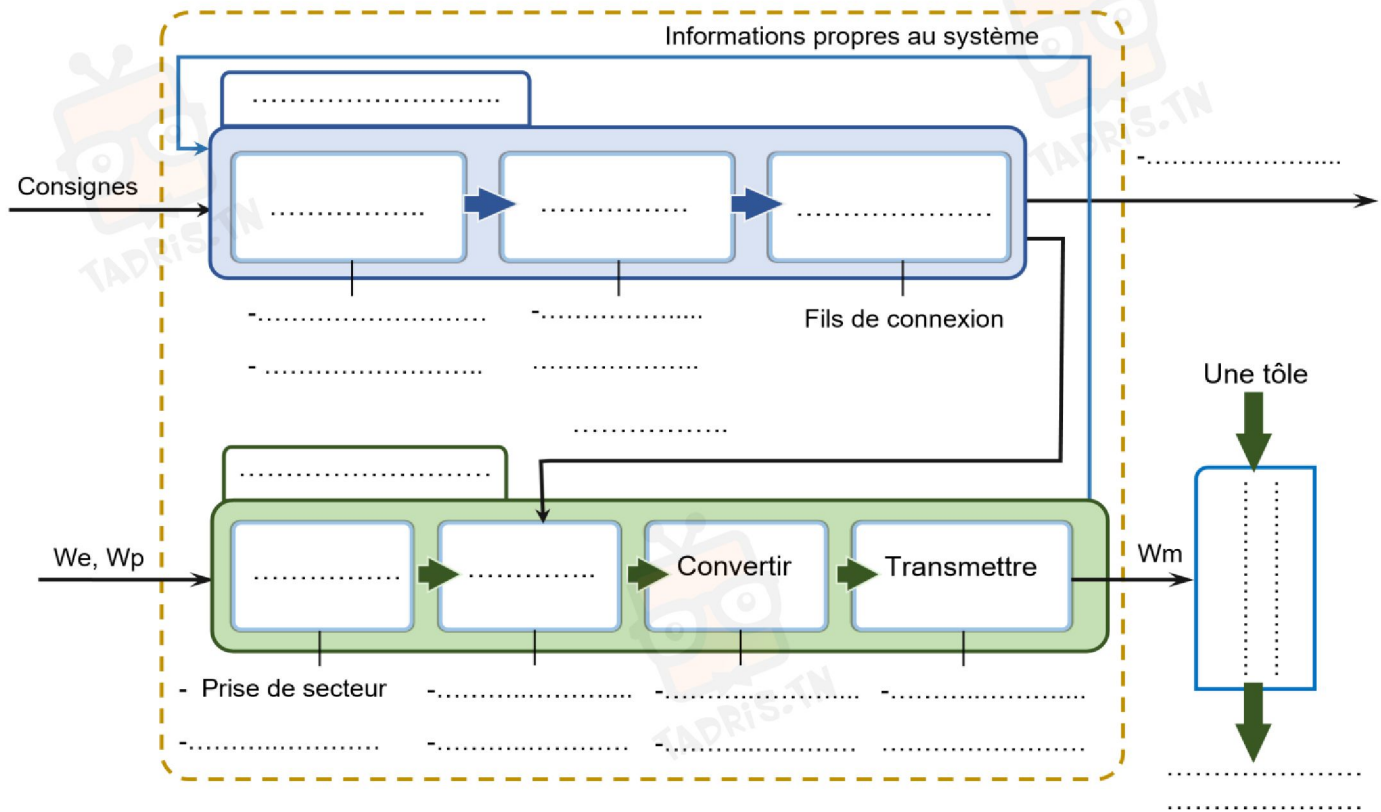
Informations propres au système

……………………….

Consignes

……………….. → …………….. → ……………………

-……………………

-………………………

- ………………………

-……………….

………………..

Fils de connexion

……………….

Une tôle

……………………….

We, Wp

…………… → ………….. → Convertir → Transmettre

Wm

- Prise de secteur

-…………………..

-…………………….

-……………………

-…………………

-……………………

-…………………

…………………

…………………

…………………

TADRIS.TN